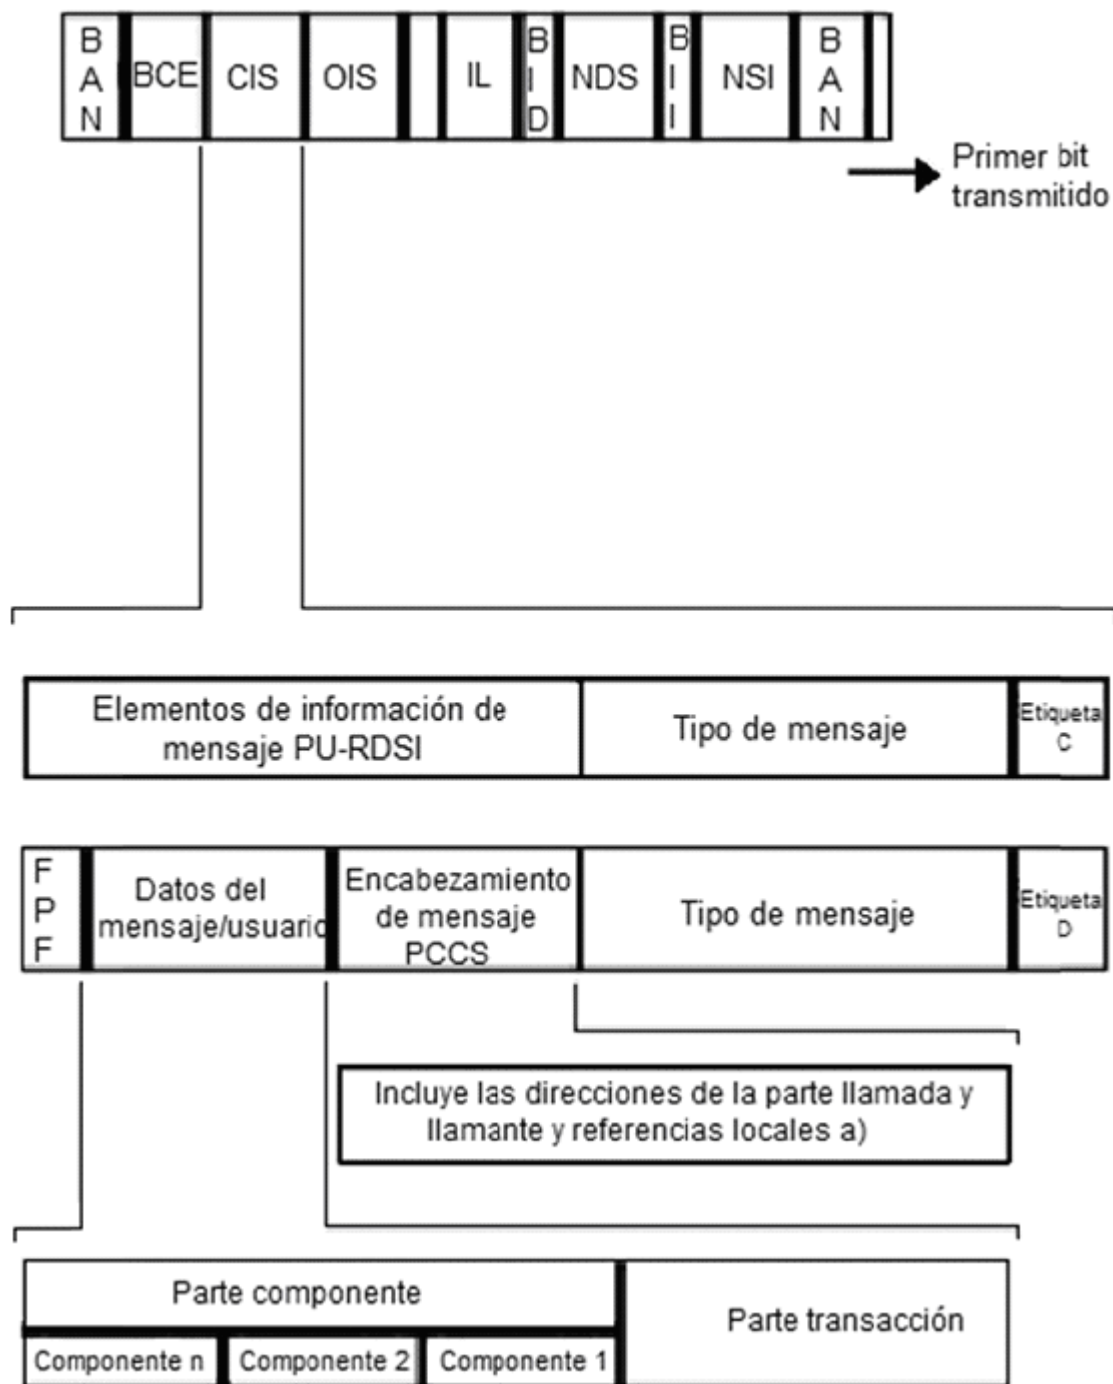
B A N | BCE | CIS | OIS | | IL | B I D | NDS | B I I | NSI | B A N

Primer bit transmitido

Elementos de información de mensaje PU-RDSI | Tipo de mensaje | Etiqueta C

F P F | Datos del mensaje/usuario | Encabezamiento de mensaje PCCS | Tipo de mensaje | Etiqueta D

Incluye las direcciones de la parte llamada y llamante y referencias locales a)

| Parte componente | | | Parte transacción |
|---|---|---|---|
| Componente n | Componente 2 | Componente 1 | |